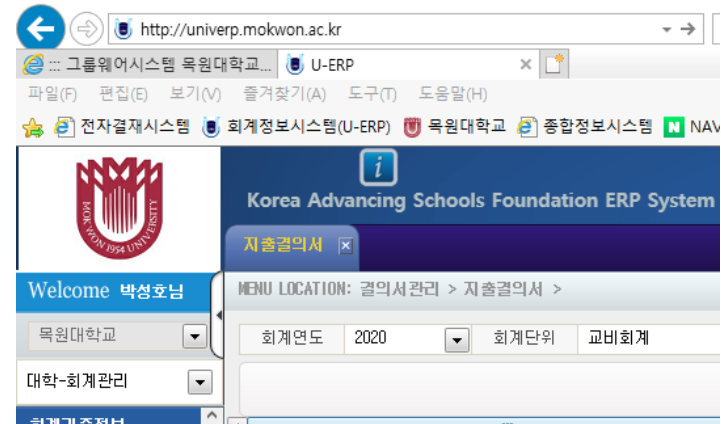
http://univerp.mokwon.ac.kr

::: 그룹웨어시스템 목원대학교... U-ERP ×

파일(F) 편집(E) 보기(V) 즐겨찾기(A) 도구(T) 도움말(H)

전자결재시스템 회계정보시스템(U-ERP) 목원대학교 종합정보시스템 NAV

MOKWON 1954 UNIVERSITY

i

Korea Advancing Schools Foundation ERP System

지출결의서 ×

Welcome 박성호님

MENU LOCATION: 결의서관리 > 지출결의서 >

목원대학교

회계연도 2020 회계단위 교비회계

대학-회계관리

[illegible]